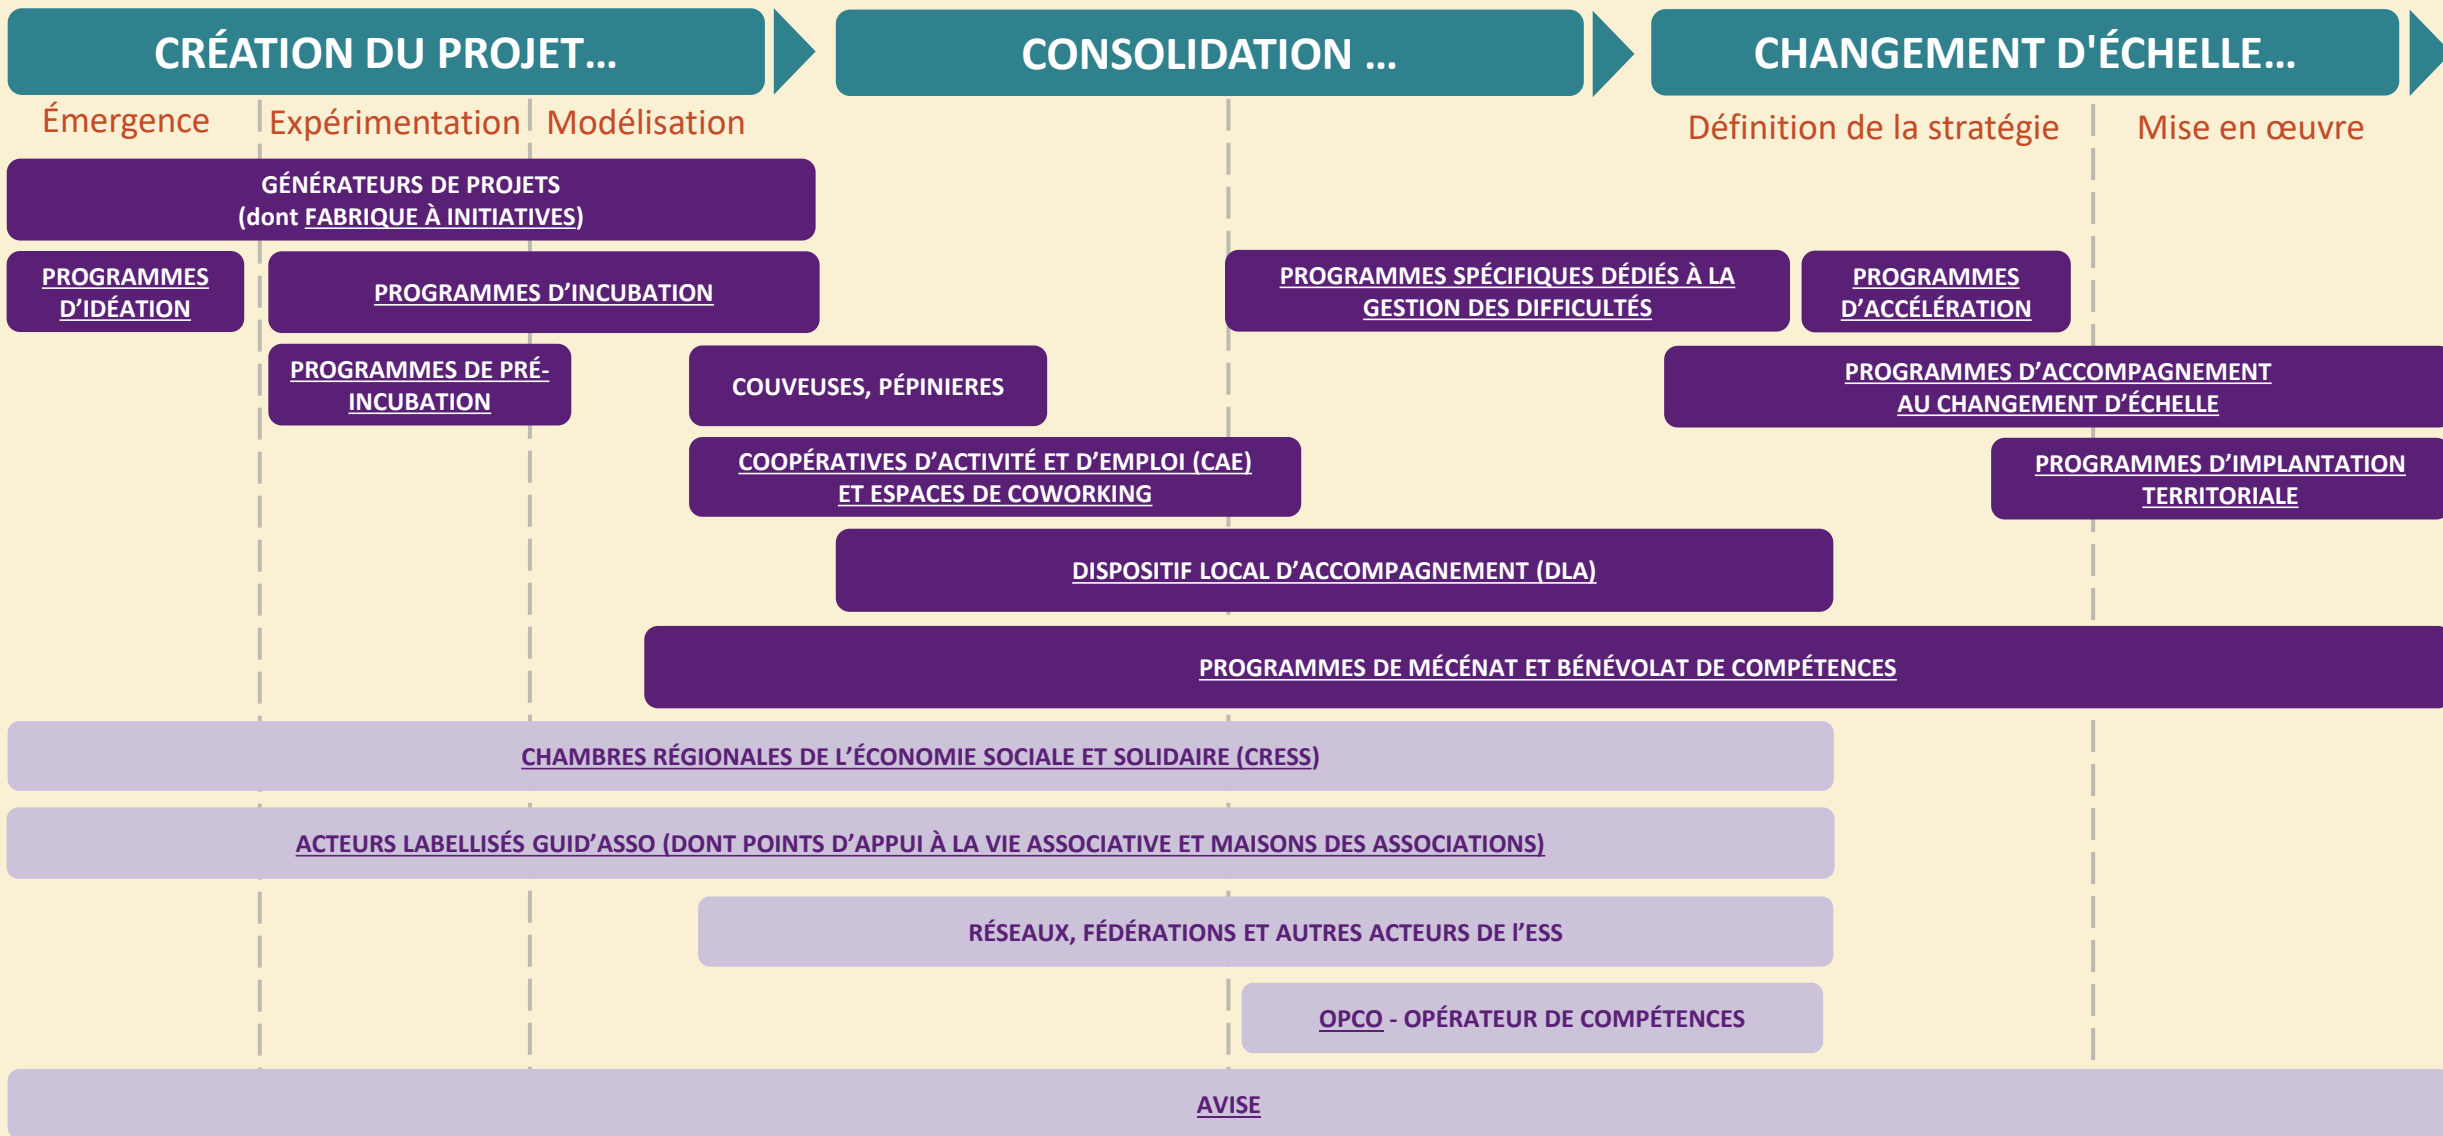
CRÉATION DU PROJET...

CONSOLIDATION ...

CHANGEMENT D'ÉCHELLE...

Émergence

Expérimentation

Modélisation

Définition de la stratégie

Mise en œuvre

GÉNÉRATEURS DE PROJETS (dont FABRIQUE À INITIATIVES)

PROGRAMMES D'IDÉATION

PROGRAMMES D'INCUBATION

PROGRAMMES SPÉCIFIQUES DÉDIÉS À LA GESTION DES DIFFICULTÉS

PROGRAMMES D'ACCÉLÉRATION

PROGRAMMES DE PRÉ-INCUBATION

COUVEUSES, PÉPINIERES

PROGRAMMES D'ACCOMPAGNEMENT AU CHANGEMENT D'ÉCHELLE

COOPÉRATIVES D'ACTIVITÉ ET D'EMPLOI (CAE) ET ESPACES DE COWORKING

PROGRAMMES D'IMPLANTATION TERRITORIALE

DISPOSITIF LOCAL D'ACCOMPAGNEMENT (DLA)

PROGRAMMES DE MÉCÉNAT ET BÉNÉVOLAT DE COMPÉTENCES

CHAMBRES RÉGIONALES DE L'ÉCONOMIE SOCIALE ET SOLIDAIRE (CRESS)

ACTEURS LABELLISÉS GUID'ASSO (DONT POINTS D'APPUI À LA VIE ASSOCIATIVE ET MAISONS DES ASSOCIATIONS)

RÉSEAUX, FÉDÉRATIONS ET AUTRES ACTEURS DE L'ESS

OPCO - OPÉRATEUR DE COMPÉTENCES

AVISE